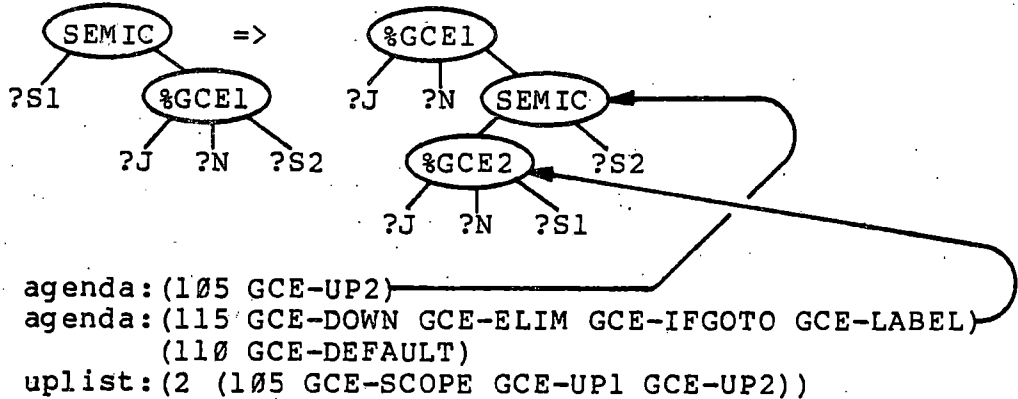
SEMIC => %GCE1

?S1 %GCE1 ?J ?N SEMIC

?J ?N ?S2 %GCE2 ?S2

?J ?N ?S1

agenda:(1Ø5 GCE-UP2)
agenda:(115 GCE-DOWN GCE-ELIM GCE-IFGOTO GCE-LABEL)
(11Ø GCE-DEFAULT)
uplist:(2 (1Ø5 GCE-SCOPE GCE-UP1 GCE-UP2))